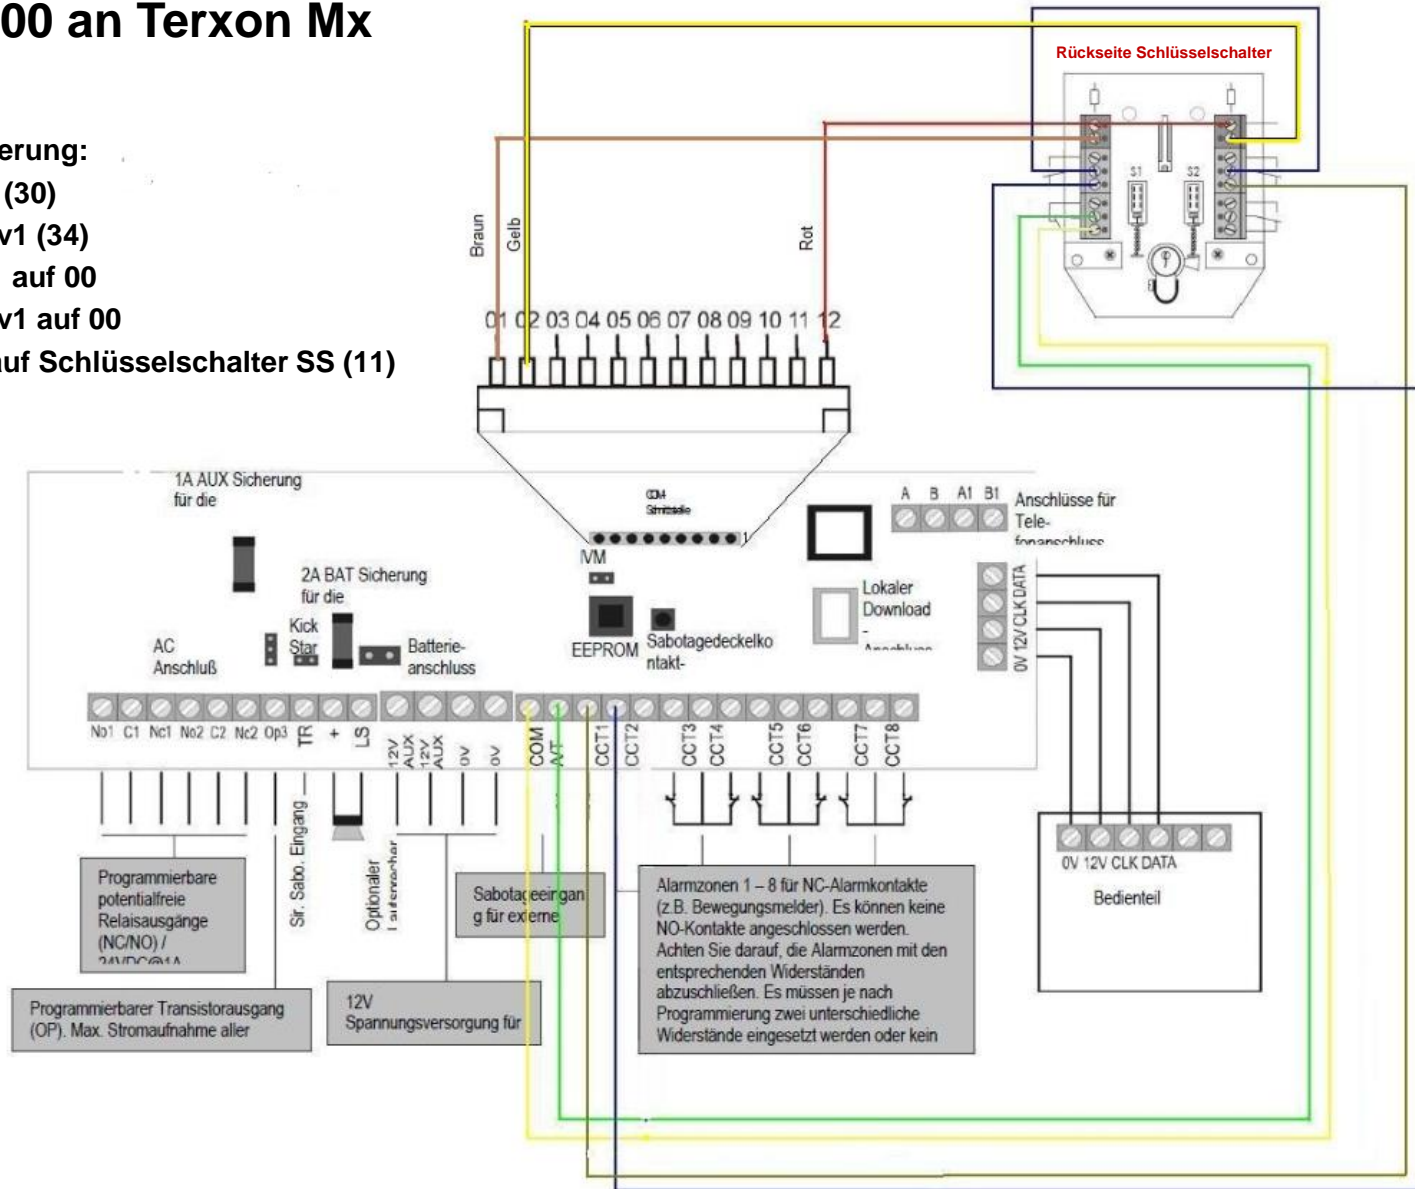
00 an Terxon Mx

erung:
(30)
v1 (34)
auf 00
v1 auf 00
uf Schlüsselschalter SS (11)

Rückseite Schlüsselschalter

S1 S2

Braun Gelb Rot

01 02 03 04 05 06 07 08 09 10 11 12

1A AUX Sicherung für die

COM Schnittstelle

1

A B A1 B1 Anschlüsse für Telefonanschluss

2A BAT Sicherung für die

IVM

Kick Start

AC Anschluß

Batterieanschluss

EEPROM

Sabotagedeckelkontakt-

Lokaler Download Anschluss

0V 12V CLK DATA

No1 C1 Nc1 No2 C2 Nc2 Op3 TR + LS 12V AUX 12V AUX 0V 0V COM A/T CCT1 CCT2 CCT3 CCT4 CCT5 CCT6 CCT7 CCT8

Sir. Sabo. Eingang

Optionaler Lautsprecher

Programmierbare potentialfreie Relaisausgänge (NC/NO) / 24VDC@1A

Sabotageeingang für externe

Alarmzonen 1 – 8 für NC-Alarmkontakte (z.B. Bewegungsmelder). Es können keine NO-Kontakte angeschlossen werden. Achten Sie darauf, die Alarmzonen mit den entsprechenden Widerständen abzuschließen. Es müssen je nach Programmierung zwei unterschiedliche Widerstände eingesetzt werden oder kein

0V 12V CLK DATA

Bedienteil

Programmierbarer Transistorausgang (OP). Max. Stromaufnahme aller

12V Spannungsversorgung für